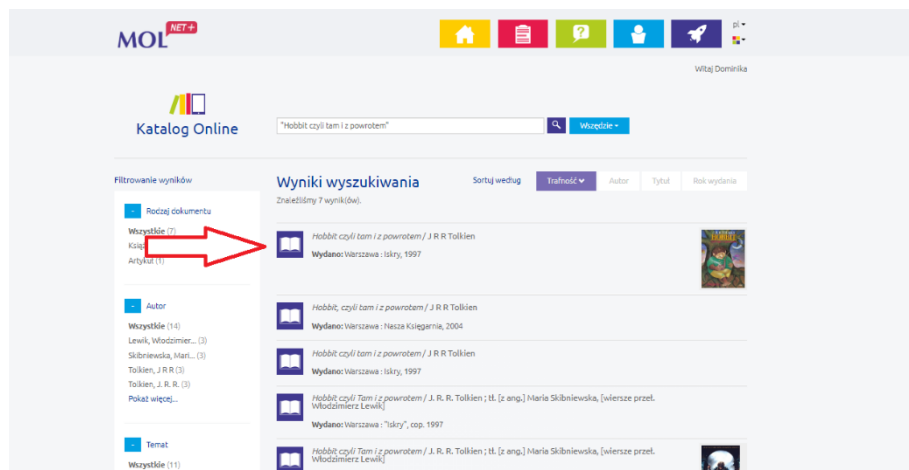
MOL NET+

pl

Witaj Dominika

Katalog Online

"Hobbit czyli tam i z powrotem"

Wszędzie

Filtrowanie wyników

-
Rodzaj dokumentu

Wszystkie (7)
Ksią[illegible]
Artykuł (1)

-
Autor

Wszystkie (14)
Lewik, Włodzimier... (3)
Skibniewska, Mari... (3)
Tolkien, J R R (3)
Tolkien, J. R. R. (3)
Pokaż więcej...

-
Temat

Wszystkie (11)

Wyniki wyszukiwania

Znaleźliśmy 7 wynik(ów).

Sortuj według
Trafność
Autor
Tytuł
Rok wydania

Hobbit czyli tam i z powrotem / J R R Tolkien
Wydano: Warszawa : Iskry, 1997

Hobbit, czyli tam i z powrotem / J R R Tolkien
Wydano: Warszawa : Nasza Księgarnia, 2004

Hobbit czyli tam i z powrotem / J R R Tolkien
Wydano: Warszawa : Iskry, 1997

Hobbit czyli Tam i z powrotem / J. R. R. Tolkien ; tł. [z ang.] Maria Skibniewska, [wiersze przeł. Włodzimierz Lewik]
Wydano: Warszawa : "Iskry", cop. 1997

Hobbit czyli Tam i z powrotem / J. R. R. Tolkien ; tł. [z ang.] Maria Skibniewska, [wiersze przeł. Włodzimierz Lewik]